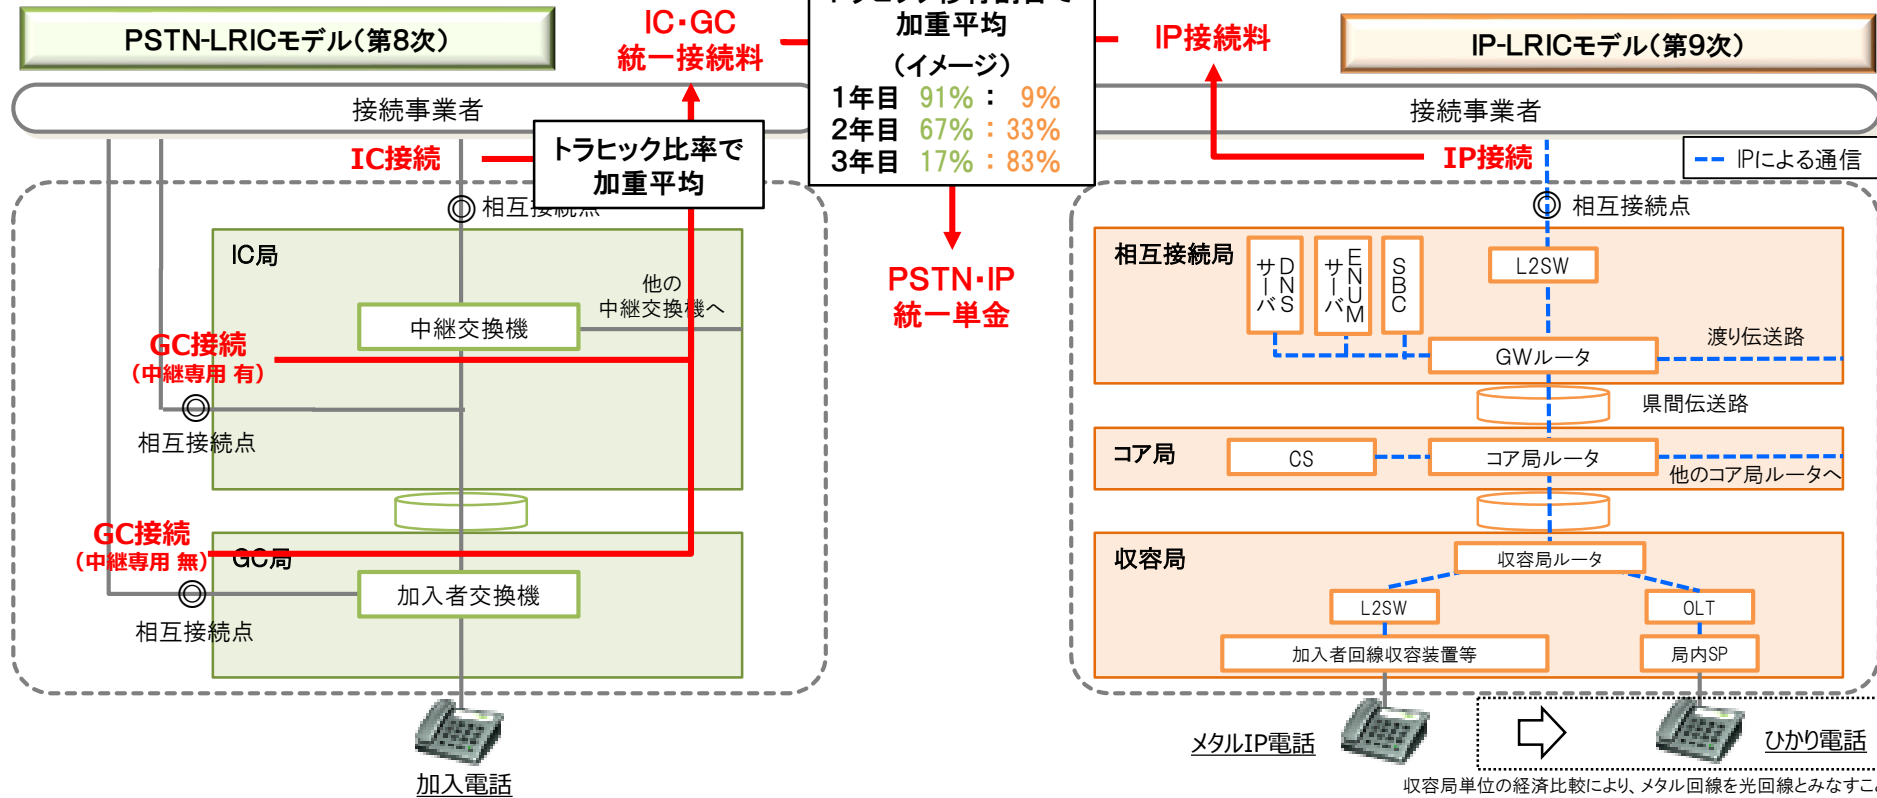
PSTN-LRICモデル（第8次）

IC・GC 統一接続料

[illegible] 加重平均 （イメージ） 1年目 91% ： 9% 2年目 67% ： 33% 3年目 17% ： 83%

IP接続料

IP-LRICモデル（第9次）

接続事業者

接続事業者

IC接続

トラヒック比率で 加重平均

IP接続

IPによる通信

相互接続点

相互接続点

IC局

他の 中継交換機へ

中継交換機

相互接続局

DNSサーバ

ENUMサーバ

SBC

L2SW

GWルータ

渡り伝送路

PSTN・IP 統一単金

GC接続 （中継専用 有）

相互接続点

県間伝送路

コア局

CS

コア局ルータ

他のコア局ルータへ

GC接続 （中継専用 無）

GC局

加入者交換機

相互接続点

収容局

収容局ルータ

L2SW

OLT

加入者回線収容装置等

局内SP

加入電話

メタルIP電話

ひかり電話

収容局単位の経済比較により、メタル回線を光回線とみなすこ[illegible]